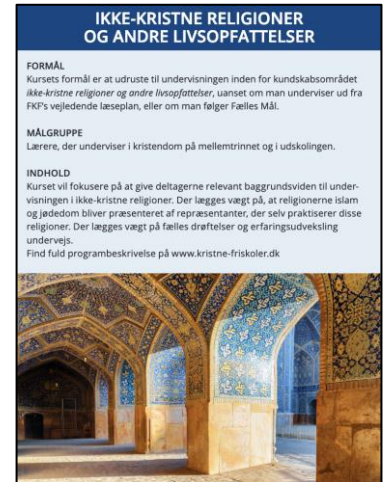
IKKE-KRISTNE RELIGIONER OG ANDRE LIVSOPFATTELSER

FORMÅL
Kursets formål er at udruste til undervisningen inden for kundskabsområdet *ikke-kristne religioner og andre livsopfattelser*, uanset om man underviser ud fra FKP's vejledende læseplan, eller om man følger Fælles Mål.

MÅLGRUPPE
Lærere, der underviser i kristendom på mellemtrinnet og i udskolingen.

INDHOLD
Kurset vil fokusere på at give deltagerne relevant baggrundsviden til undervisningen i ikke-kristne religioner. Der lægges vægt på, at religionerne islam og jødedom bliver præsenteret af repræsentanter, der selv praktiserer disse religioner. Der lægges vægt på fælles drøftelser og erfaringsudveksling undervejs.
Find fuld programbeskrivelse på www.kristne-friskoler.dk